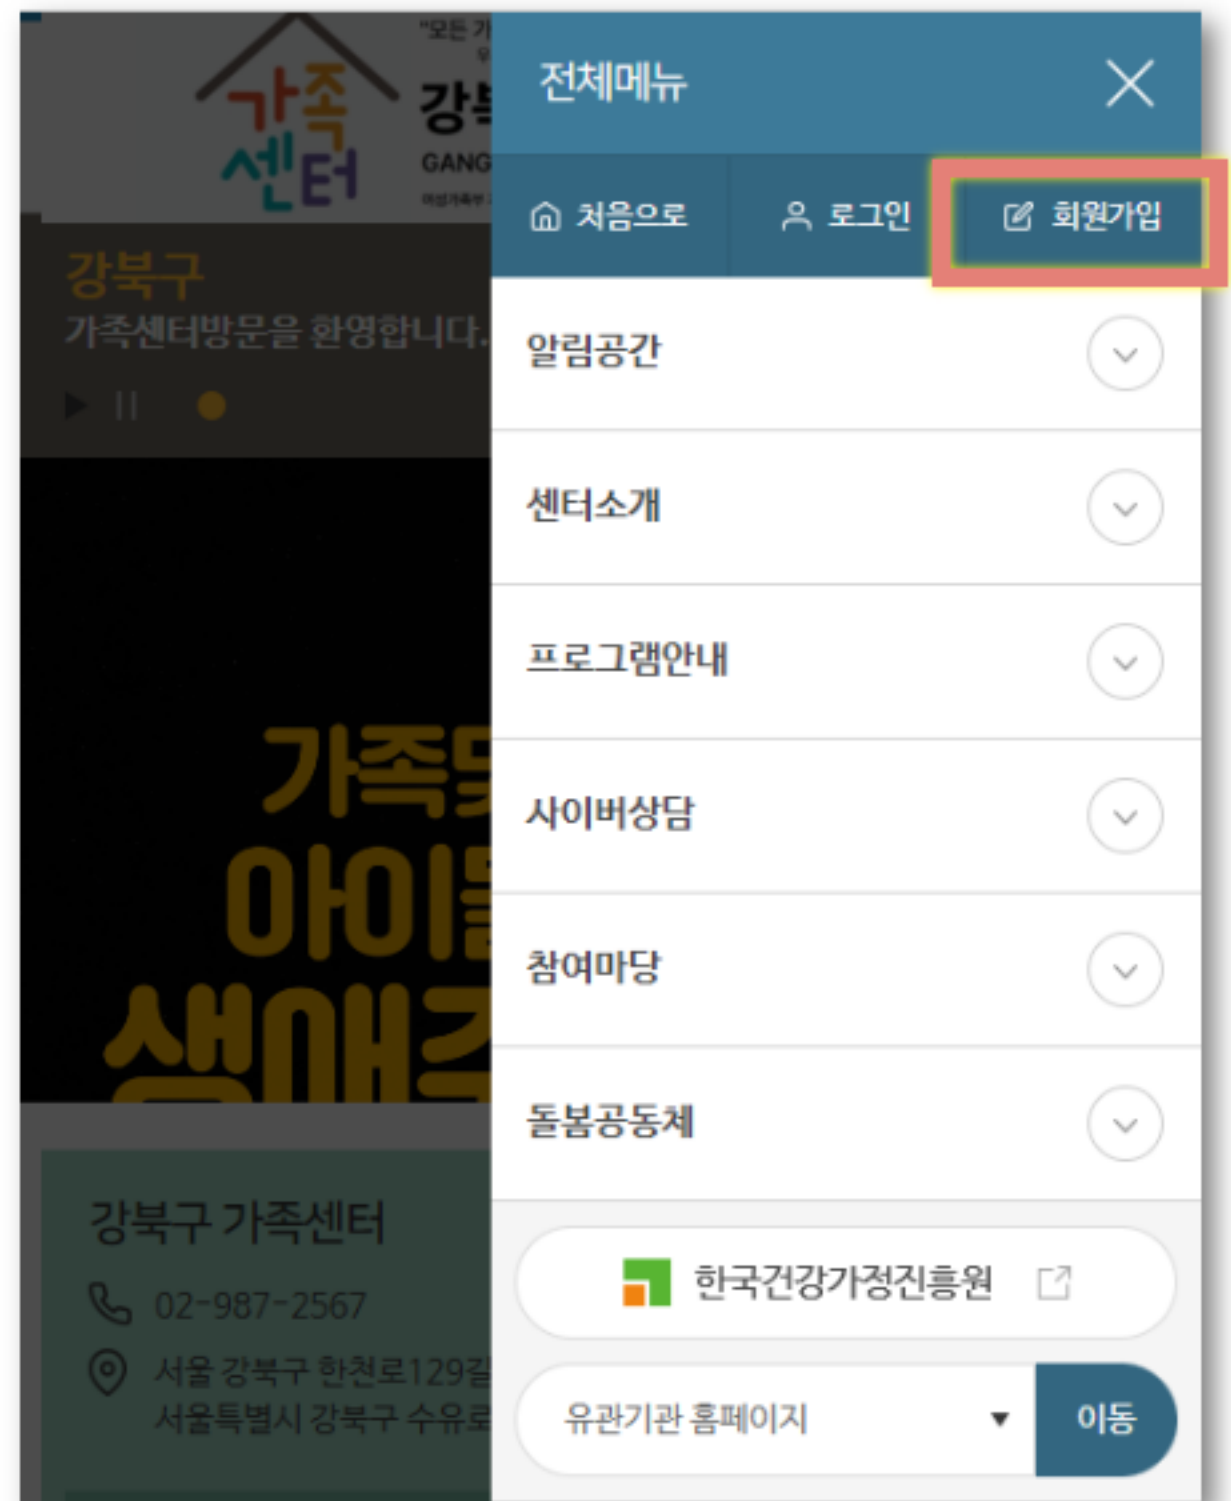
"모든 가
가족
센터
강북
GANG
강북구
가족센터방문을 환영합니다.
가족
아이
생애
강북구 가족센터
02-987-2567
서울 강북구 한천로129길
서울특별시 강북구 수유로

전체메뉴
처음으로
로그인
회원가입
알림공간
센터소개
프로그램안내
사이버상담
참여마당
돌봄공동체
한국건강가정진흥원
유관기관 홈페이지
이동